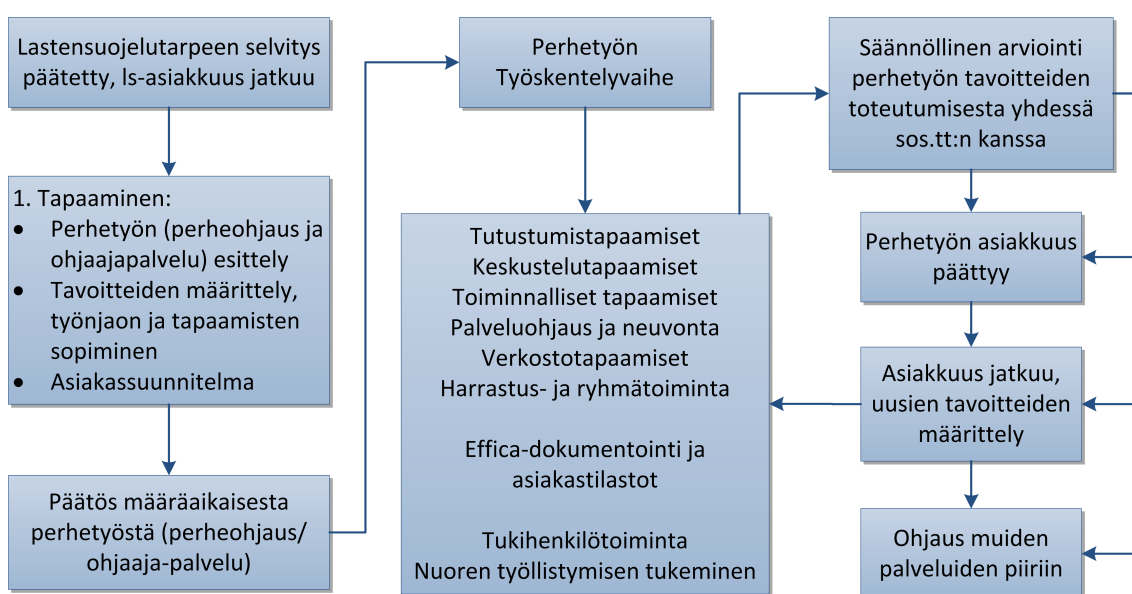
Lastensuojelutarpeen selvitys päätetty, ls-asiakkuus jatkuu

1. Tapaaminen:
- Perhetyön (perheohjaus ja ohjaajapalvelu) esittely
- Tavoitteiden määrittely, työnjaon ja tapaamisten sopiminen
- Asiakassuunnitelma

Päätös määräaikaisesta perhetyöstä (perheohjaus/ ohjaaja-palvelu)

Perhetyön Työskentelyvaihe

Tutustumistapaamiset
Keskustelutapaamiset
Toiminnalliset tapaamiset
Palveluohjaus ja neuvonta
Verkostotapaamiset
Harrastus- ja ryhmätoiminta

Effica-dokumentointi ja asiakastilastot

Tukihenkilötoiminta
Nuoren työllistymisen tukeminen

Säännöllinen arviointi perhetyön tavoitteiden toteutumisesta yhdessä sos.tt:n kanssa

Perhetyön asiakkuus päättyy

Asiakkuus jatkuu, uusien tavoitteiden määrittely

Ohjaus muiden palveluiden piiriin